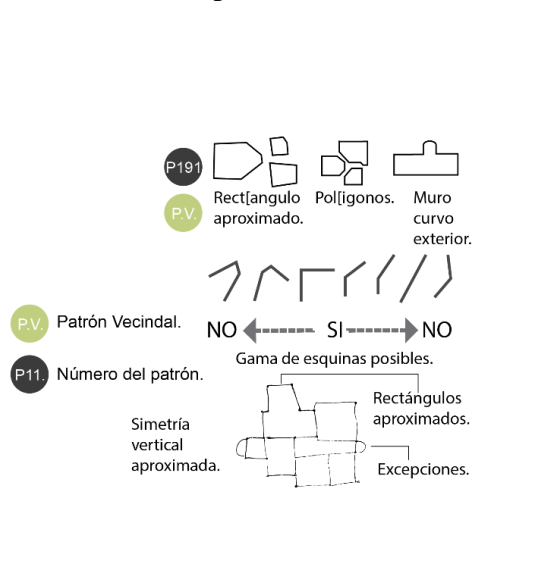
P191

P.V.

Rect[angulo aproximado.

Pol[igonos.

Muro curvo exterior.

NO SI NO

Gama de esquinas posibles.

P.V. Patrón Vecindal.

P11. Número del patrón.

Rectángulos aproximados.

Simetría vertical aproximada.

Excepciones.